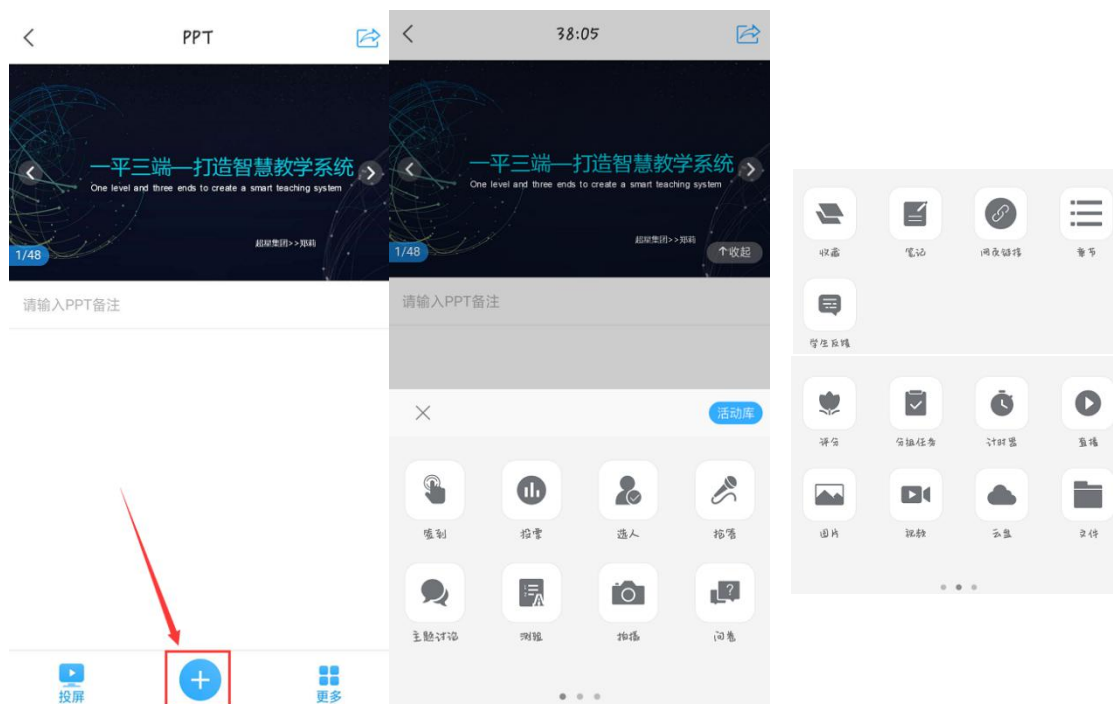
PPT

一平三端—打造智慧教学系统
One level and three ends to create a smart teaching system
超星集团>>邓莉
1/48

请输入PPT备注

投屏
更多

38:05

一平三端—打造智慧教学系统
One level and three ends to create a smart teaching system
超星集团>>邓莉
1/48
↑收起

请输入PPT备注

活动库

签到
投票
选人
抢答
主题讨论
测验
拍摄
问卷

收藏
笔记
网页链接
章节
学生反馈

评分
分组任务
计时器
直播
图片
视频
云盘
文件